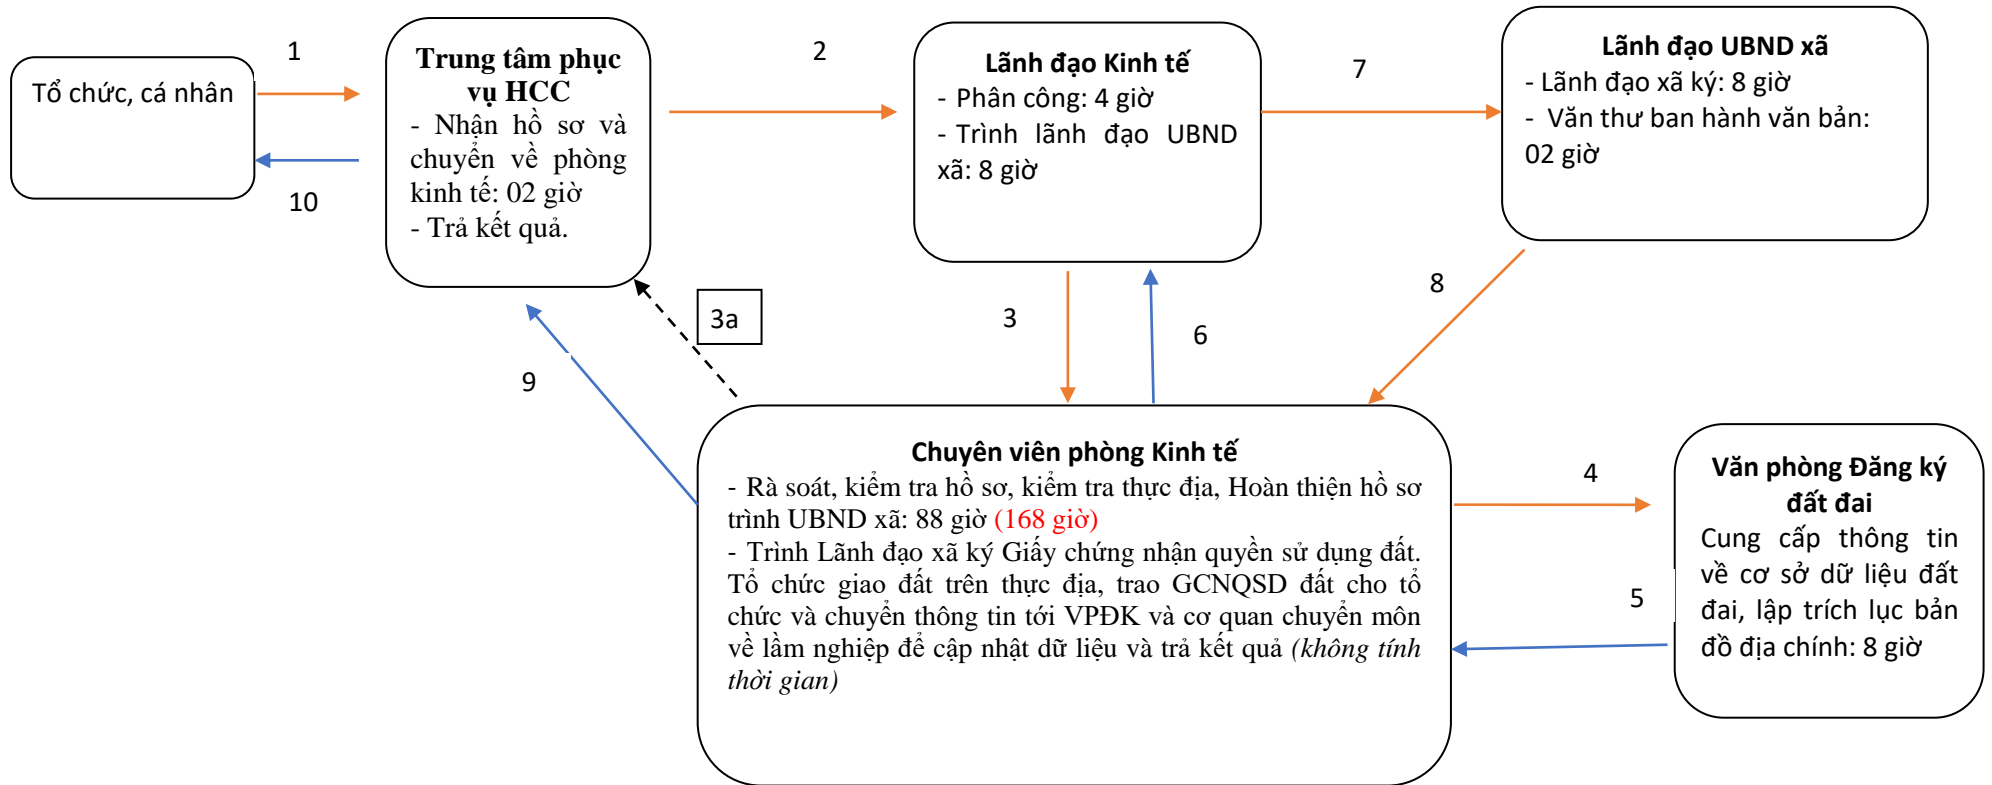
Tổ chức, cá nhân

1

10

Trung tâm phục vụ HCC
- Nhận hồ sơ và chuyển về phòng kinh tế: 02 giờ
- Trả kết quả.

2

Lãnh đạo Kinh tế
- Phân công: 4 giờ
- Trình lãnh đạo UBND xã: 8 giờ

7

Lãnh đạo UBND xã
- Lãnh đạo xã ký: 8 giờ
- Văn thư ban hành văn bản: 02 giờ

3a

3

6

8

9

Chuyên viên phòng Kinh tế
- Rà soát, kiểm tra hồ sơ, kiểm tra thực địa, Hoàn thiện hồ sơ trình UBND xã: 88 giờ (168 giờ)
- Trình Lãnh đạo xã ký Giấy chứng nhận quyền sử dụng đất. Tổ chức giao đất trên thực địa, trao GCNQSD đất cho tổ chức và chuyển thông tin tới VPĐK và cơ quan chuyên môn về lâm nghiệp để cập nhật dữ liệu và trả kết quả (không tính thời gian)

4

5

Văn phòng Đăng ký đất đai
Cung cấp thông tin về cơ sở dữ liệu đất đai, lập trích lục bản đồ địa chính: 8 giờ